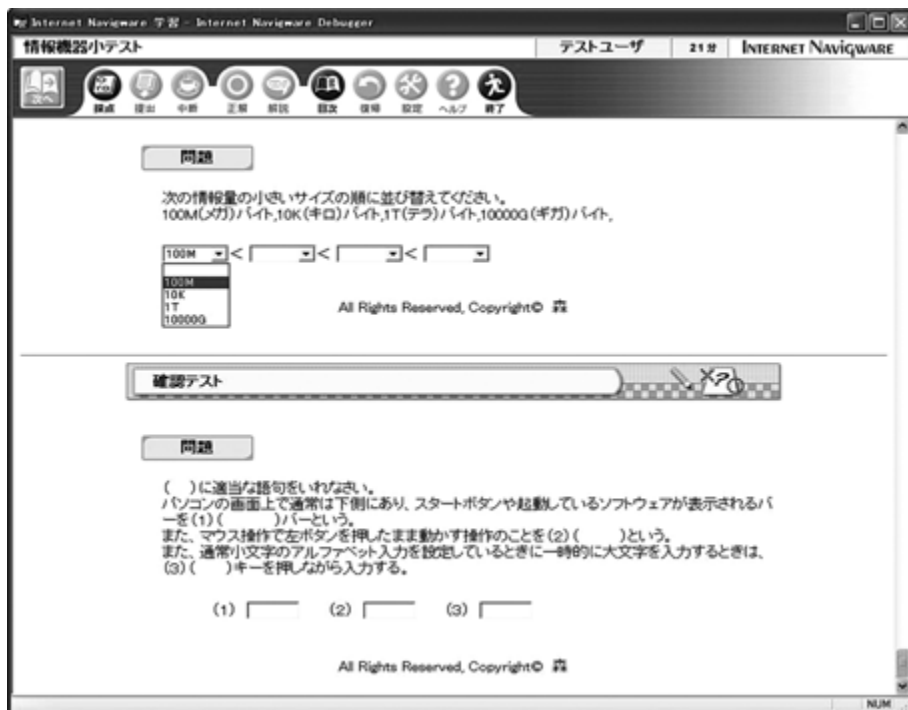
Internet Navigware 学習 - Internet Navigware Debugger

情報機器小テスト

テストユーザ

21分

INTERNET NAVIGWARE

次へ 採点 提出 中断 正解 解説 目次 復帰 設定 ヘルプ 終了

問題

次の情報量の小さいサイズの順に並び替えてください。
100M(メガ)バイト,10K(キロ)バイト,1T(テラ)バイト,10000G(ギガ)バイト。

100M < < <

100M
10K
1T
10000G

All Rights Reserved, Copyright© 森

確認テスト

問題

( )に適当な語句をいれなさい。
パソコンの画面上で通常は下側にあり、スタートボタンや起動しているソフトウェアが表示されるバーを(1)( )バーという。
また、マウス操作で左ボタンを押したまま動かす操作のことを(2)( )という。
また、通常小文字のアルファベット入力を設定しているときに一時的に大文字を入力するときは、(3)( )キーを押しながら入力する。

(1) (2) (3)

All Rights Reserved, Copyright© 森

NUM